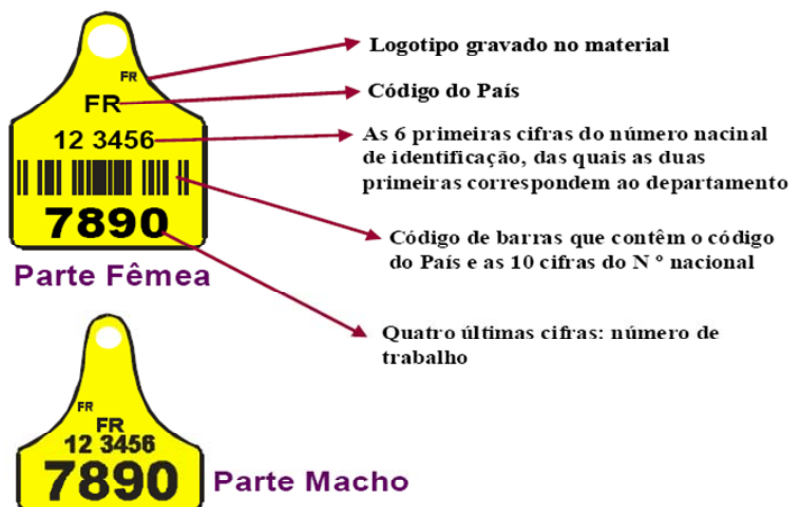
FR
FR
12 3456
7890
Parte Fêmea

Logotipo gravado no material

Código do País

As 6 primeiras cifras do número nacinal de identificação, das quais as duas primeiras correspondem ao departamento

Código de barras que contêm o código do País e as 10 cifras do N ° nacional

Quatro últimas cifras: número de trabalho

FR
FR
12 3456
7890
Parte Macho